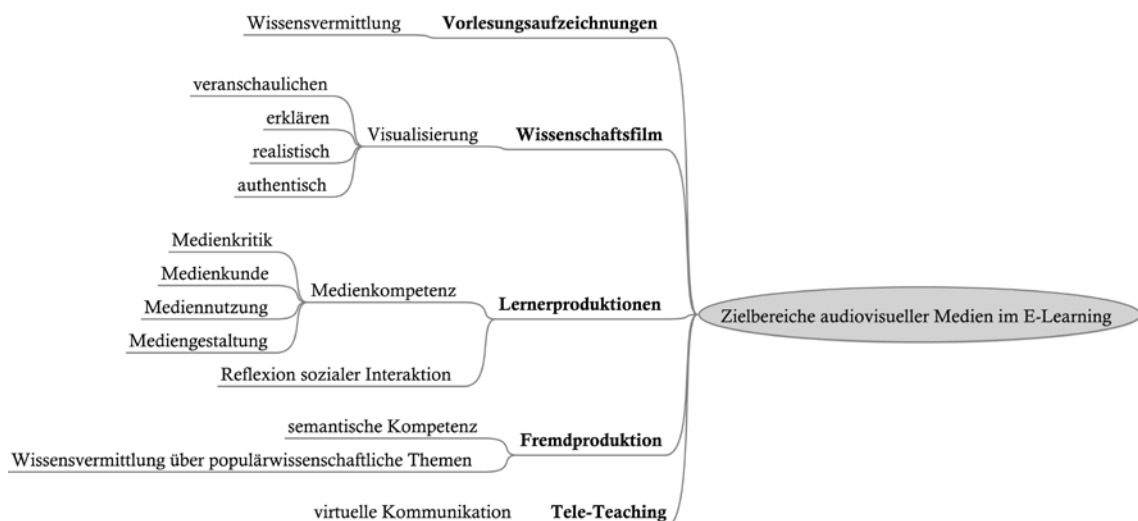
Zielbereiche audiovisueller Medien im E-Learning

Vorlesungsaufzeichnungen
Wissensvermittlung

Wissenschaftsfilm
Visualisierung
veranschaulichen
erklären
realistisch
authentisch

Lernerproduktionen
Medienkompetenz
Medienkritik
Medienkunde
Mediennutzung
Mediengestaltung
Reflexion sozialer Interaktion

Fremdproduktion
semantische Kompetenz
Wissensvermittlung über populärwissenschaftliche Themen

Tele-Teaching
virtuelle Kommunikation